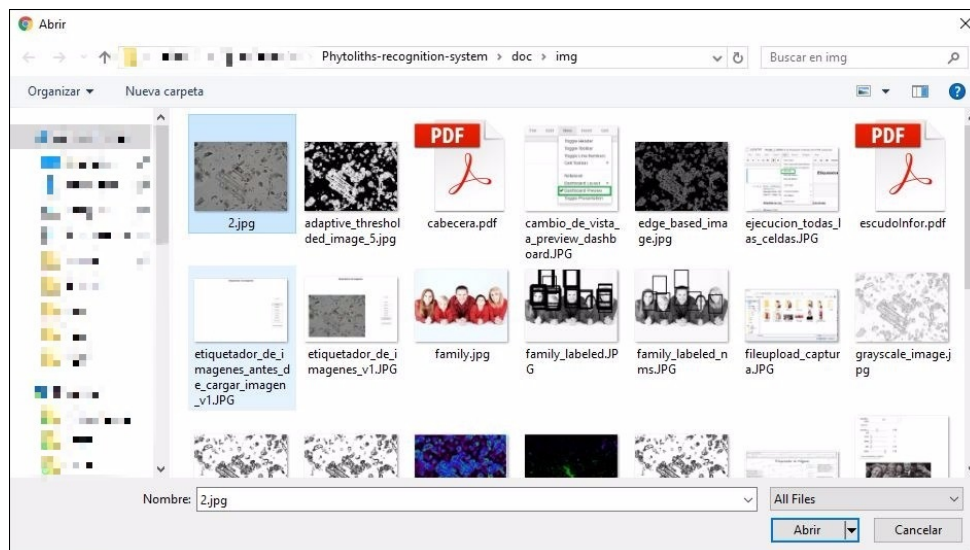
Abrir

Phytoliths-recognition-system › doc › img

Buscar en img

Organizar ▾ Nueva carpeta

PDF

PDF

2.jpg

adaptive_thresholded_image_5.jpg

cabecera.pdf

cambio_de_vista_a_preview_dashboard.JPG

edge_based_image.jpg

ejecucion_todas_las_celdas.JPG

escudoInfor.pdf

etiquetador_de_imagenes_antes_de_cargar_imagen_v1.JPG

etiquetador_de_imagenes_v1.JPG

family.jpg

family_labeled.JPG

family_labeled_nms.JPG

fileupload_captura.JPG

grayscale_image.jpg

Nombre: 2.jpg

All Files

Abrir

Cancelar